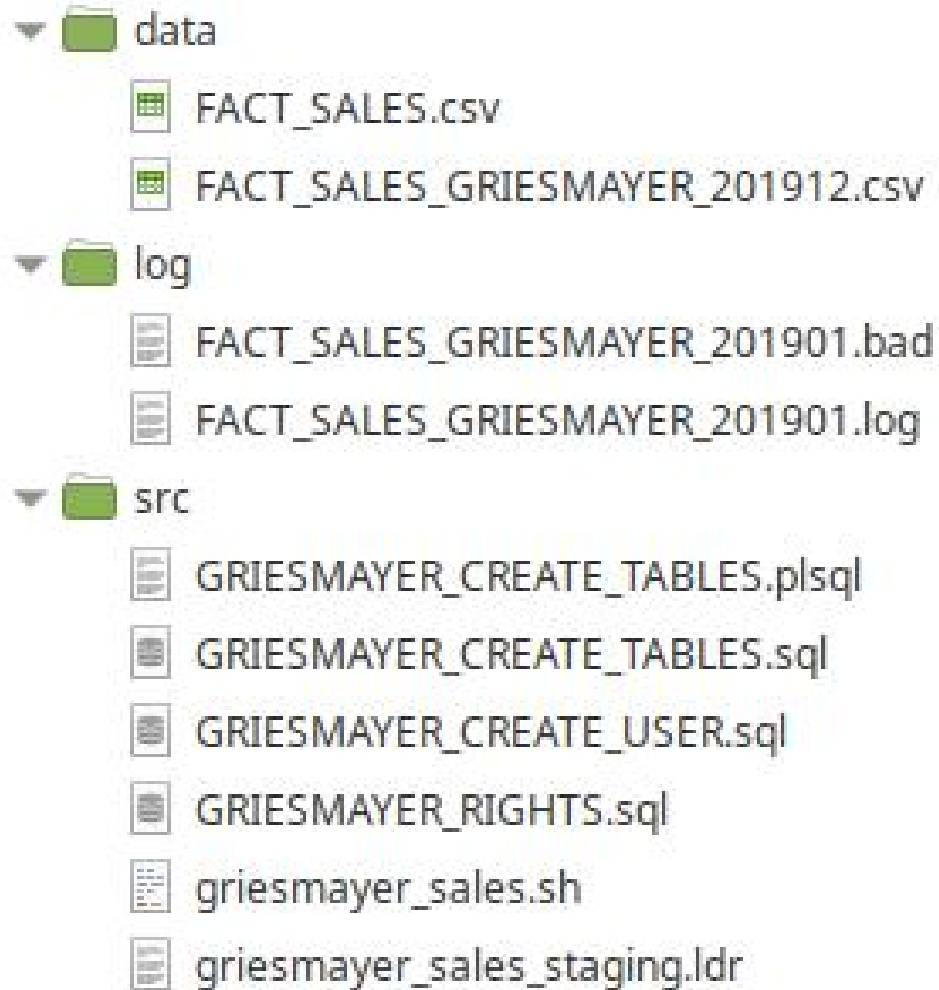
data
FACT_SALES.csv
FACT_SALES_GRIESMAYER_201912.csv
log
FACT_SALES_GRIESMAYER_201901.bad
FACT_SALES_GRIESMAYER_201901.log
src
GRIESMAYER_CREATE_TABLES.plsql
GRIESMAYER_CREATE_TABLES.sql
GRIESMAYER_CREATE_USER.sql
GRIESMAYER_RIGHTS.sql
griesmayer_sales.sh
griesmayer_sales_staging.ldr